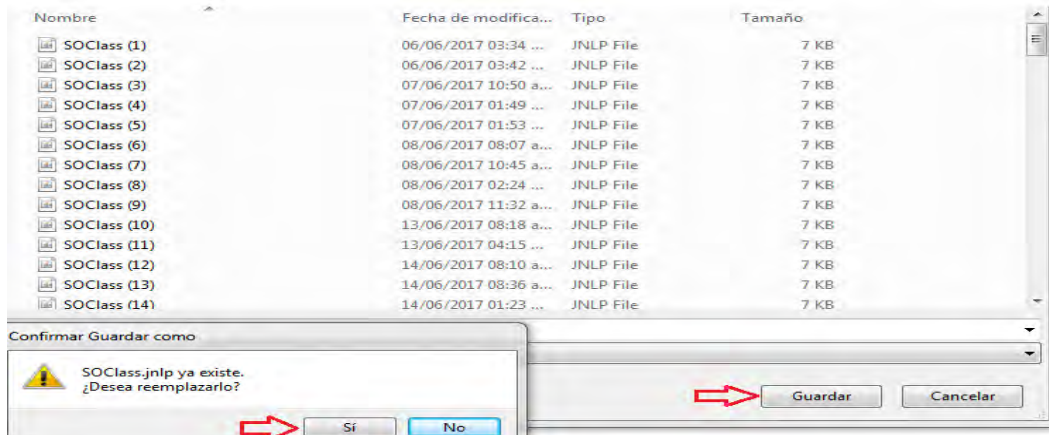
| Nombre | Fecha de modifica... | Tipo | Tamaño |
|---|---|---|---|
| SOClass (1) | 06/06/2017 03:34 ... | JNLP File | 7 KB |
| SOClass (2) | 06/06/2017 03:42 ... | JNLP File | 7 KB |
| SOClass (3) | 07/06/2017 10:50 a... | JNLP File | 7 KB |
| SOClass (4) | 07/06/2017 01:49 ... | JNLP File | 7 KB |
| SOClass (5) | 07/06/2017 01:53 ... | JNLP File | 7 KB |
| SOClass (6) | 08/06/2017 08:07 a... | JNLP File | 7 KB |
| SOClass (7) | 08/06/2017 10:45 a... | JNLP File | 7 KB |
| SOClass (8) | 08/06/2017 02:24 ... | JNLP File | 7 KB |
| SOClass (9) | 08/06/2017 11:32 a... | JNLP File | 7 KB |
| SOClass (10) | 13/06/2017 08:18 a... | JNLP File | 7 KB |
| SOClass (11) | 13/06/2017 04:15 ... | JNLP File | 7 KB |
| SOClass (12) | 14/06/2017 08:10 a... | JNLP File | 7 KB |
| SOClass (13) | 14/06/2017 08:36 a... | JNLP File | 7 KB |
| SOClass (14) | 14/06/2017 01:23 ... | JNLP File | 7 KB |

Confirmar Guardar como

SOClass.jnlp ya existe.
¿Desea reemplazarlo?

Sí
No

Guardar
Cancelar